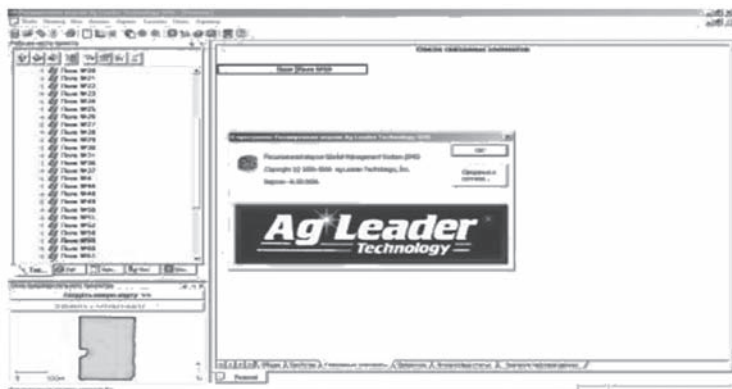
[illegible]
Файл Правка Вид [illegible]
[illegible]
Поле №20
Поле №21
Поле №22
Поле №23
Поле №24
Поле №25
Поле №26
Поле №27
Поле №28
Поле №29
Поле №30
Поле №31
Поле №36
Поле №37
Поле №4
Поле №44
Поле №48
Поле №49
Поле №50
Поле №51
Поле №52
Поле №53
Поле №54
Поле №55
Поле №56
Поле №57
Список связанных элементов
Поле Поле №50
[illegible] Ag Leader Technology SMS
Расширенная версия Global Management System (SMS)
Copyright (c) 2000-2004 Ag Leader Technology, Inc.
Версия: 4.00.0004
OK
Сведения о системе...
Ag Leader
Technology
9
100м
Разное